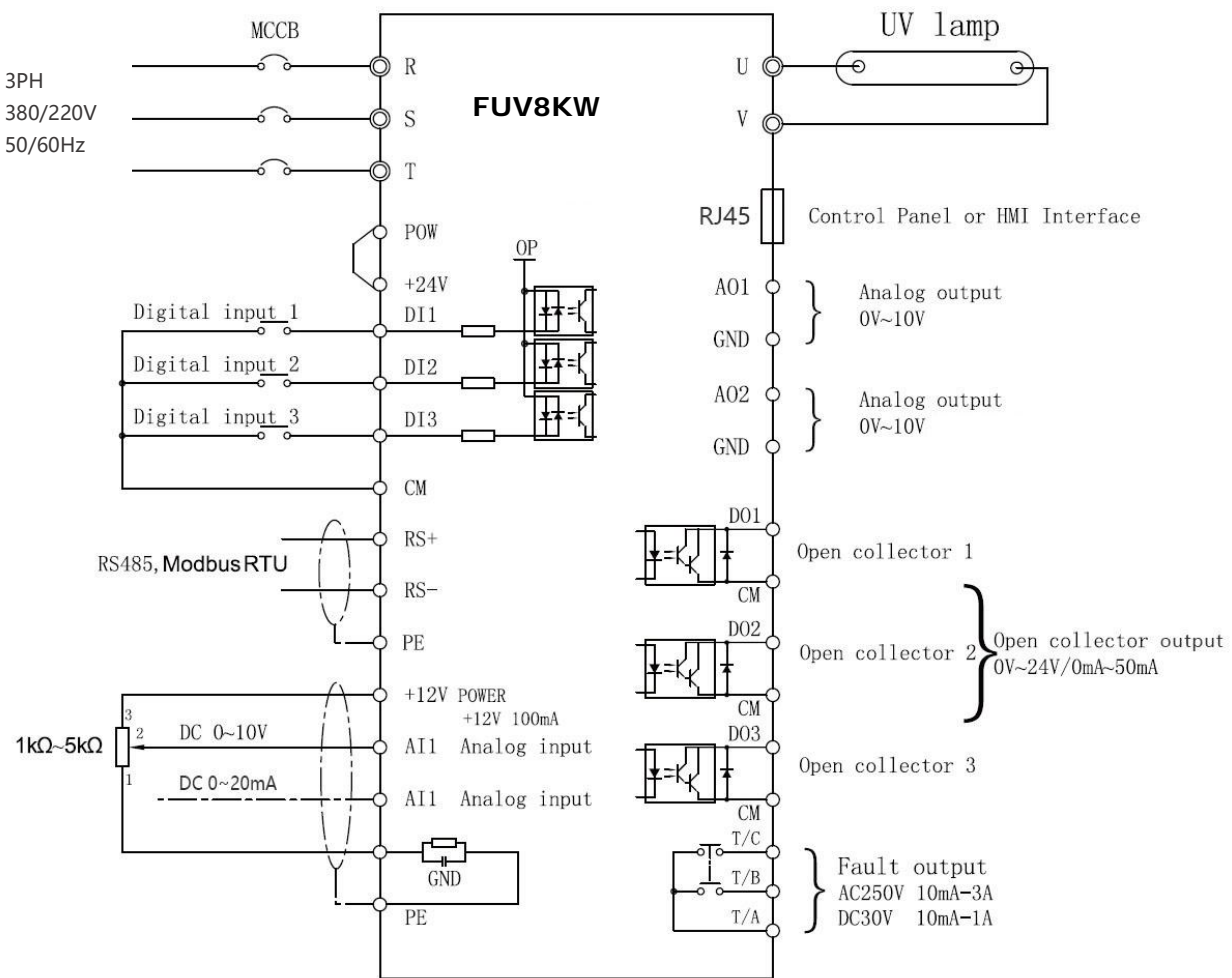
MCCB

3PH
380/220V
50/60Hz

R
S
T

FUV8KW

UV lamp

U
V

RJ45 Control Panel or HMI Interface

POW
+24V
OP

Digital input 1 DI1
Digital input 2 DI2
Digital input 3 DI3
CM

AO1
GND
Analog output
0V~10V

AO2
GND
Analog output
0V~10V

RS485, Modbus RTU
RS+
RS-
PE

DO1
Open collector 1
CM
DO2
Open collector 2
CM
Open collector output
0V~24V/0mA~50mA
DO3
Open collector 3
CM

+12V POWER
+12V 100mA

3
2
1
1kΩ~5kΩ
DC 0~10V
AI1 Analog input
DC 0~20mA
AI1 Analog input

GND
PE

T/C
T/B
T/A
Fault output
AC250V 10mA-3A
DC30V 10mA-1A